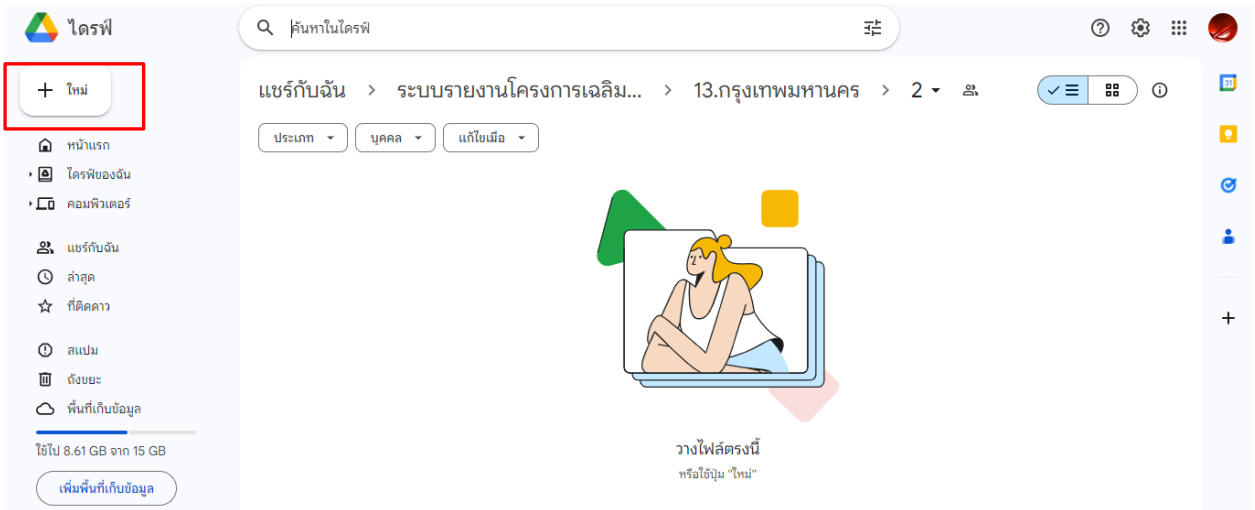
ไดรฟ์

ค้นหาในไดรฟ์

ใหม่

หน้าแรก
ไดรฟ์ของฉัน
คอมพิวเตอร์

แชร์กับฉัน
ล่าสุด
ที่ติดดาว

สแปม
ถังขยะ
พื้นที่เก็บข้อมูล

ใช้ไป 8.61 GB จาก 15 GB

เพิ่มพื้นที่เก็บข้อมูล

แชร์กับฉัน > ระบบรายงานโครงการเฉลิม... > 13.กรุงเทพมหานคร > 2

ประเภท
บุคคล
แก้ไขเมื่อ

วางไฟล์ตรงนี้
หรือใช้ปุ่ม "ใหม่"

31